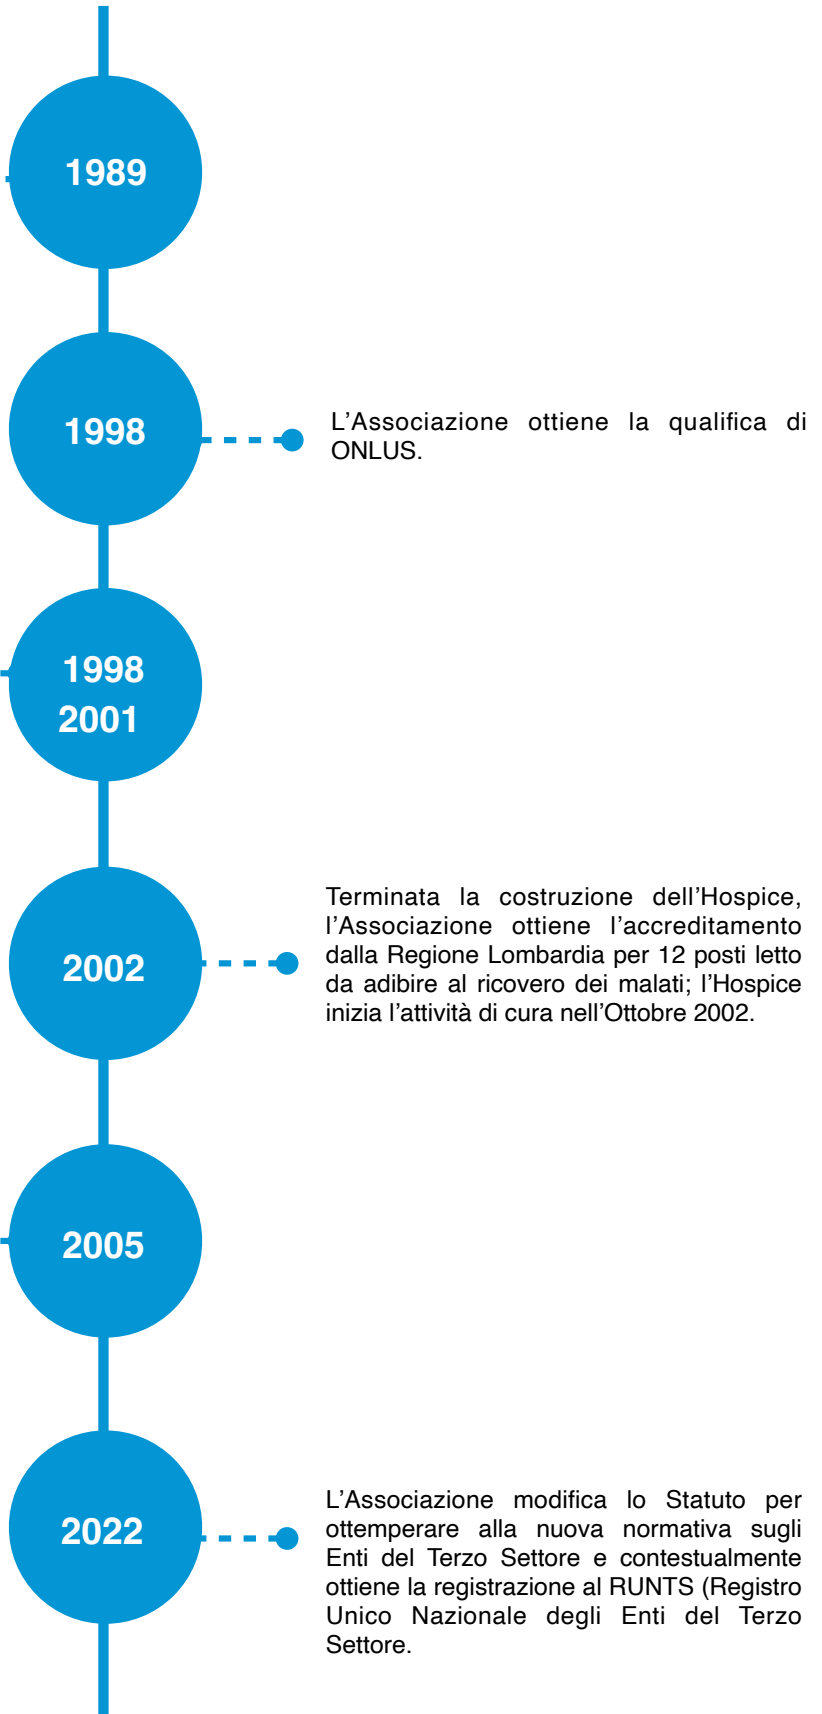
1989

1998

L’Associazione ottiene la qualifica di ONLUS.

1998
2001

2002

Terminata la costruzione dell’Hospice, l’Associazione ottiene l’accreditamento dalla Regione Lombardia per 12 posti letto da adibire al ricovero dei malati; l’Hospice inizia l’attività di cura nell’Ottobre 2002.

2005

2022

L’Associazione modifica lo Statuto per ottemperare alla nuova normativa sugli Enti del Terzo Settore e contestualmente ottiene la registrazione al RUNTS (Registro Unico Nazionale degli Enti del Terzo Settore.